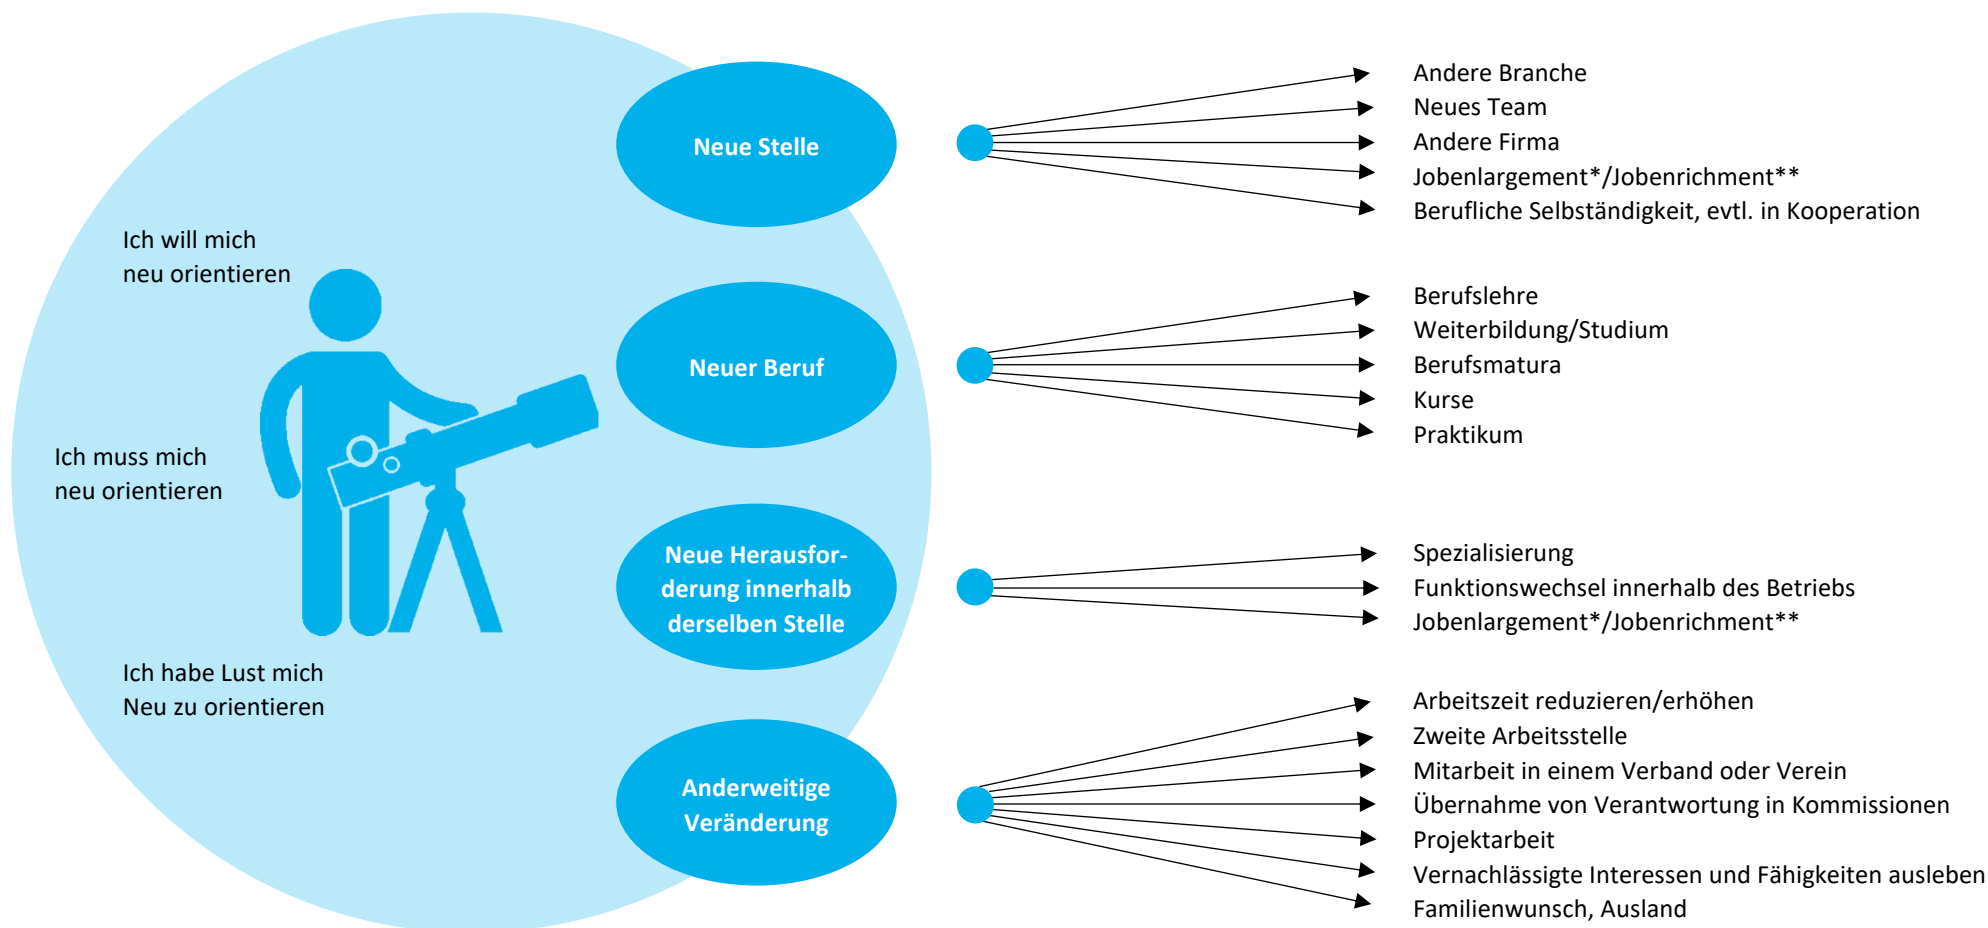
Ich will mich neu orientieren

Ich muss mich neu orientieren

Ich habe Lust mich Neu zu orientieren

Neue Stelle

Andere Branche
Neues Team
Andere Firma
Jobenlargement*/Jobenrichment**
Berufliche Selbständigkeit, evtl. in Kooperation

Neuer Beruf

Berufslehre
Weiterbildung/Studium
Berufsmatura
Kurse
Praktikum

Neue Herausforderung innerhalb derselben Stelle

Spezialisierung
Funktionswechsel innerhalb des Betriebs
Jobenlargement*/Jobenrichment**

Anderweitige Veränderung

Arbeitszeit reduzieren/erhöhen
Zweite Arbeitsstelle
Mitarbeit in einem Verband oder Verein
Übernahme von Verantwortung in Kommissionen
Projektarbeit
Vernachlässigte Interessen und Fähigkeiten ausleben
Familienwunsch, Ausland